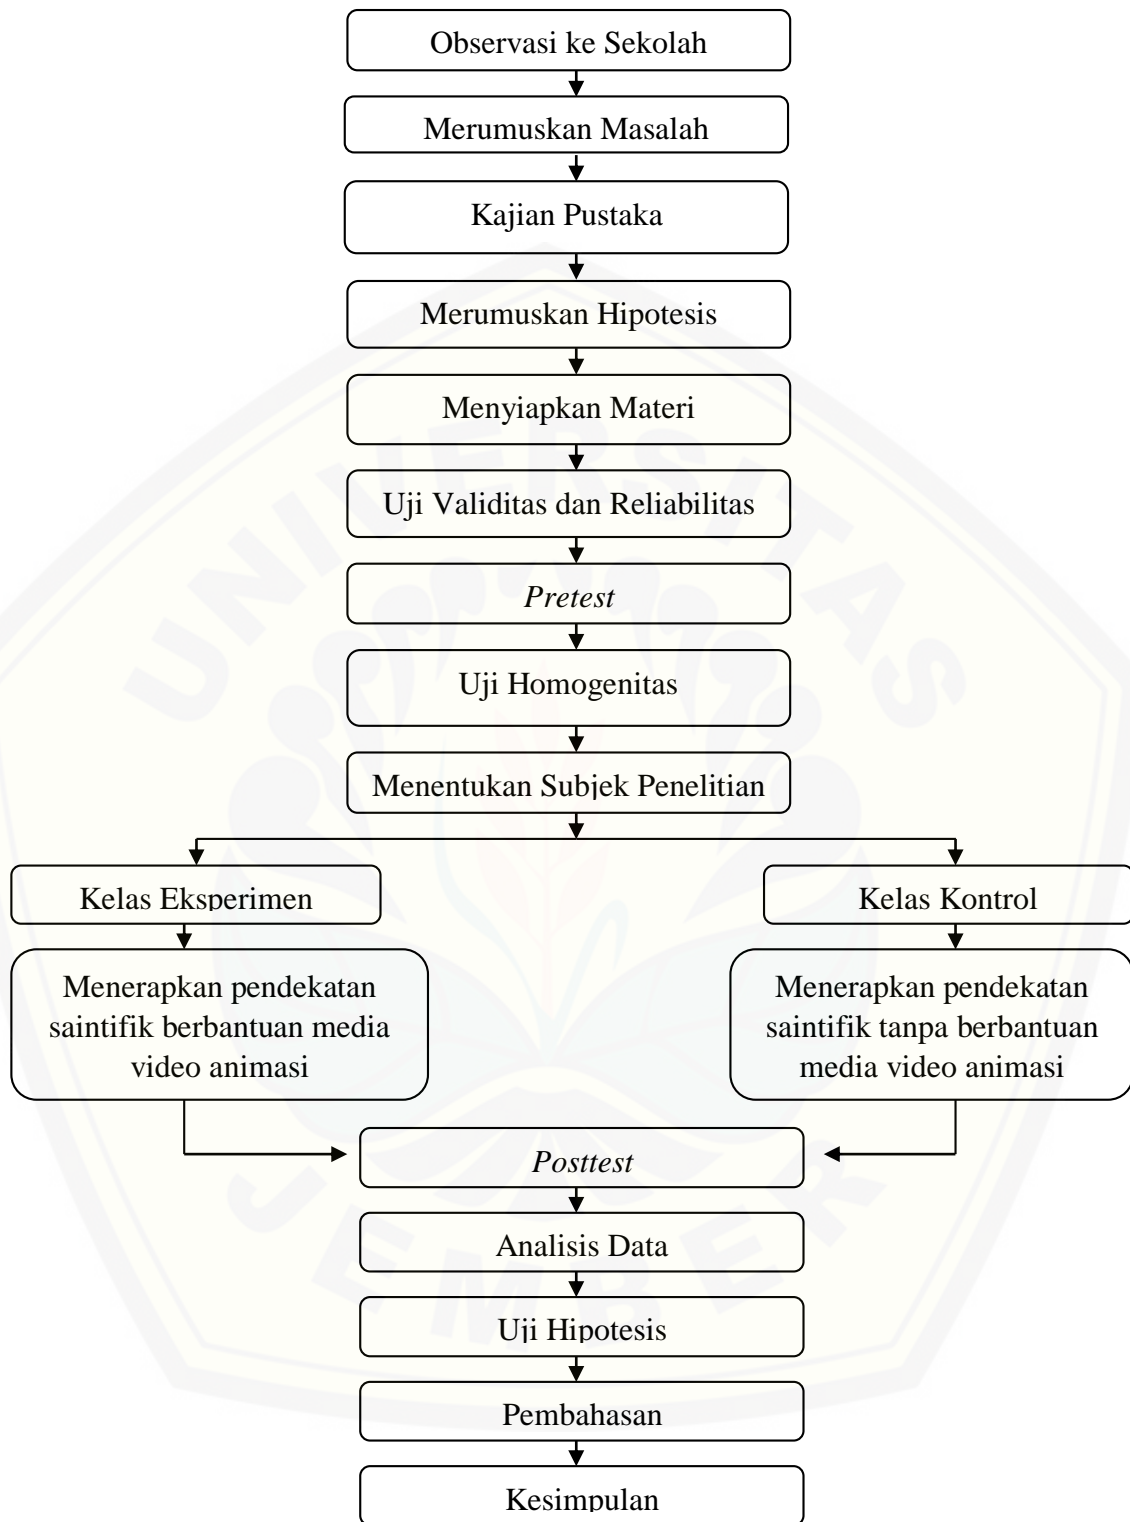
Observasi ke Sekolah

Merumuskan Masalah

Kajian Pustaka

Merumuskan Hipotesis

Menyiapkan Materi

Uji Validitas dan Reliabilitas

Pretest

Uji Homogenitas

Menentukan Subjek Penelitian

Kelas Eksperimen

Menerapkan pendekatan saintifik berbantuan media video animasi

Kelas Kontrol

Menerapkan pendekatan saintifik tanpa berbantuan media video animasi

Posttest

Analisis Data

Uji Hipotesis

Pembahasan

Kesimpulan